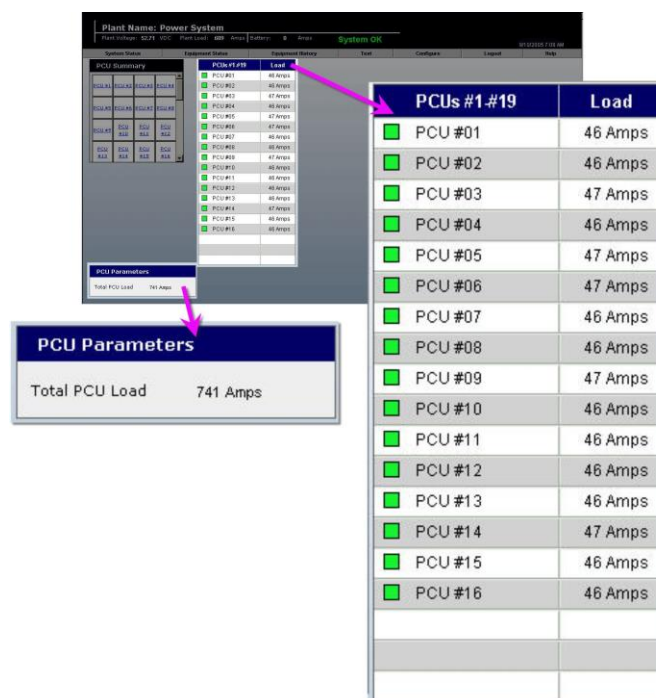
Plant Name: Power System

Plant Voltage: 52.71 VDC Plant Load: 689 Amps Battery: 0 Amps

System OK

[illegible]

System Status | Equipment Status | Equipment History | Tool | Configure | Logout | Help

PCU Summary

PCU #1 PCU #2 PCU #3 PCU #4

PCU #5 PCU #6 PCU #7 PCU #8

PCU #9 PCU #10 PCU #11 PCU #12

PCU #13 PCU #14 PCU #15 PCU #16

| PCUs #1-#19 | Load |
|---|---|
| PCU #01 | 46 Amps |
| PCU #02 | 46 Amps |
| PCU #03 | 47 Amps |
| PCU #04 | 46 Amps |
| PCU #05 | 47 Amps |
| PCU #06 | 47 Amps |
| PCU #07 | 46 Amps |
| PCU #08 | 46 Amps |
| PCU #09 | 47 Amps |
| PCU #10 | 46 Amps |
| PCU #11 | 46 Amps |
| PCU #12 | 46 Amps |
| PCU #13 | 46 Amps |
| PCU #14 | 47 Amps |
| PCU #15 | 46 Amps |
| PCU #16 | 46 Amps |
| | |
| | |
| | |

PCU Parameters

Total PCU Load 741 Amps